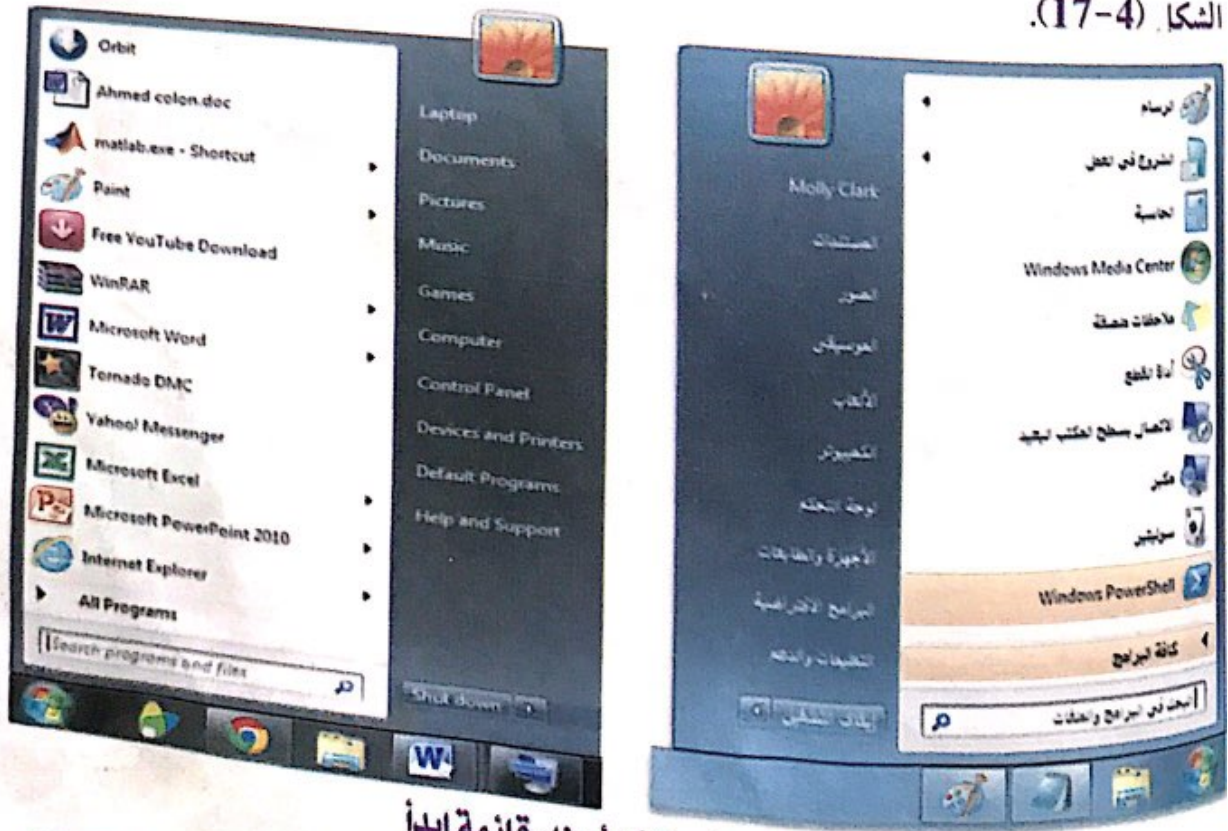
الشكل (4-17).

Orbit
Ahmed colon.doc
matlab.exe - Shortcut
Paint
Free YouTube Download
WinRAR
Microsoft Word
Tornado DMC
Yahoo! Messenger
Microsoft Excel
Microsoft PowerPoint 2010
Internet Explorer
All Programs
Search programs and files

Laptop
Documents
Pictures
Music
Games
Computer
Control Panel
Devices and Printers
Default Programs
Help and Support
Shut down

الرسام
الشروع في العمل
الحاسبة
Windows Media Center
ملاحظات ملصقة
أداة القطع
الاتصال بسطح المكتب البعيد
مكبر
سوليتير
Windows PowerShell
كافة البرامج
ابحث في البرامج والملفات

Molly Clark
المستندات
الصور
الموسيقى
الألعاب
الكمبيوتر
لوحة التحكم
الأجهزة والطابعات
البرامج الافتراضية
التعليمات والدعم
إيقاف التشغيل

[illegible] قائمة ابدأ